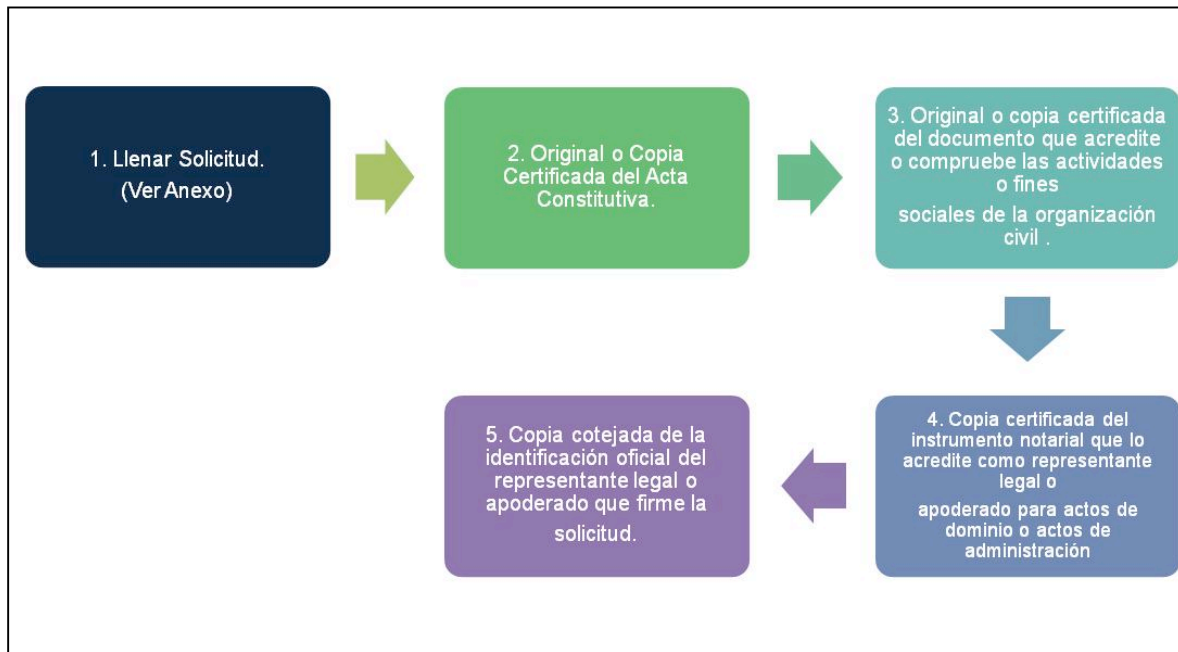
1. Llenar Solicitud. (Ver Anexo)

2. Original o Copia Certificada del Acta Constitutiva.

3. Original o copia certificada del documento que acredite o compruebe las actividades o fines sociales de la organización civil .

4. Copia certificada del instrumento notarial que lo acredite como representante legal o apoderado para actos de dominio o actos de administración

5. Copia cotejada de la identificación oficial del representante legal o apoderado que firme la solicitud.